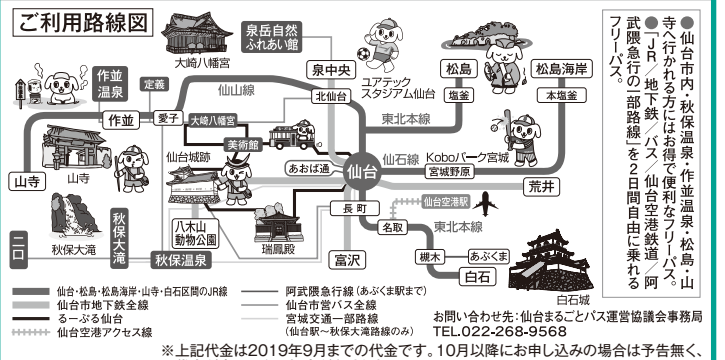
ご利用路線図

大崎八幡宮

泉岳自然ふれあい館

泉中央

作並温泉

定義

仙山線

北仙台

ユアテックスタジアム仙台

松島

松島海岸

塩釜

本塩釜

東北本線

作並

愛子

大崎八幡宮

山寺

山寺

美術館

仙台城跡

あおば通

仙台

仙石線

Koboパーク宮城

宮城野原

荒井

八木山動物公園

長町

仙台空港

名取

東北本線

瑞鳳殿

富沢

二口

秋保大滝

秋保大滝

秋保温泉

槻木

あぶくま

白石

白石城

仙台・松島・松島海岸・山寺・白石区間のJR線

仙台市地下鉄全線

るーぷる仙台

仙台空港アクセス線

阿武隈急行線（あぶくま駅まで）

仙台市営バス全線

宮城交通一部路線（仙台駅〜秋保大滝路線のみ）

●仙台市内・秋保温泉・作並温泉・松島・山寺へ行かれる方にはお得で便利なフリーパス。

●「JR／地下鉄／バス／仙台空港鉄道／阿武隈急行の一部路線」を2日間自由に乗れるフリーパス。

お問い合わせ先：仙台まるごとパス運営協議会事務局

TEL.022-268-9568

※上記代金は2019年9月までの代金です。10月以降にお申し込みの場合は予告無く、